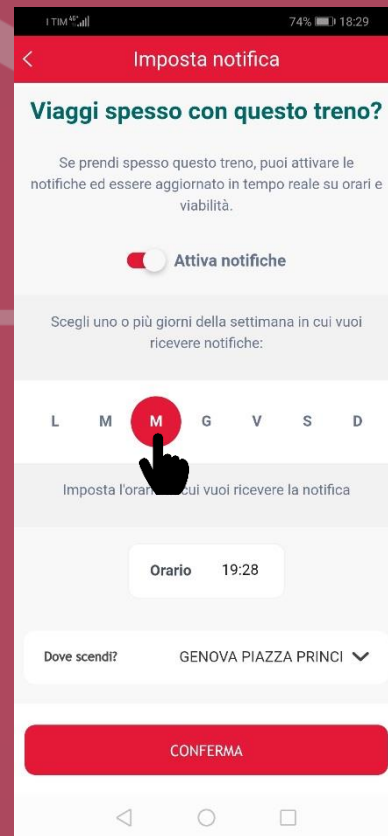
I TIM 4G

74% 18:29

<

Imposta notifica

Viaggi spesso con questo treno?

Se prendi spesso questo treno, puoi attivare le notifiche ed essere aggiornato in tempo reale su orari e viabilità.

Attiva notifiche

Scegli uno o più giorni della settimana in cui vuoi ricevere notifiche:

L M M G V S D

Imposta l'orar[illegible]i vuoi ricevere la notifica

Orario 19:28

Dove scendi? GENOVA PIAZZA PRINCI

CONFERMA